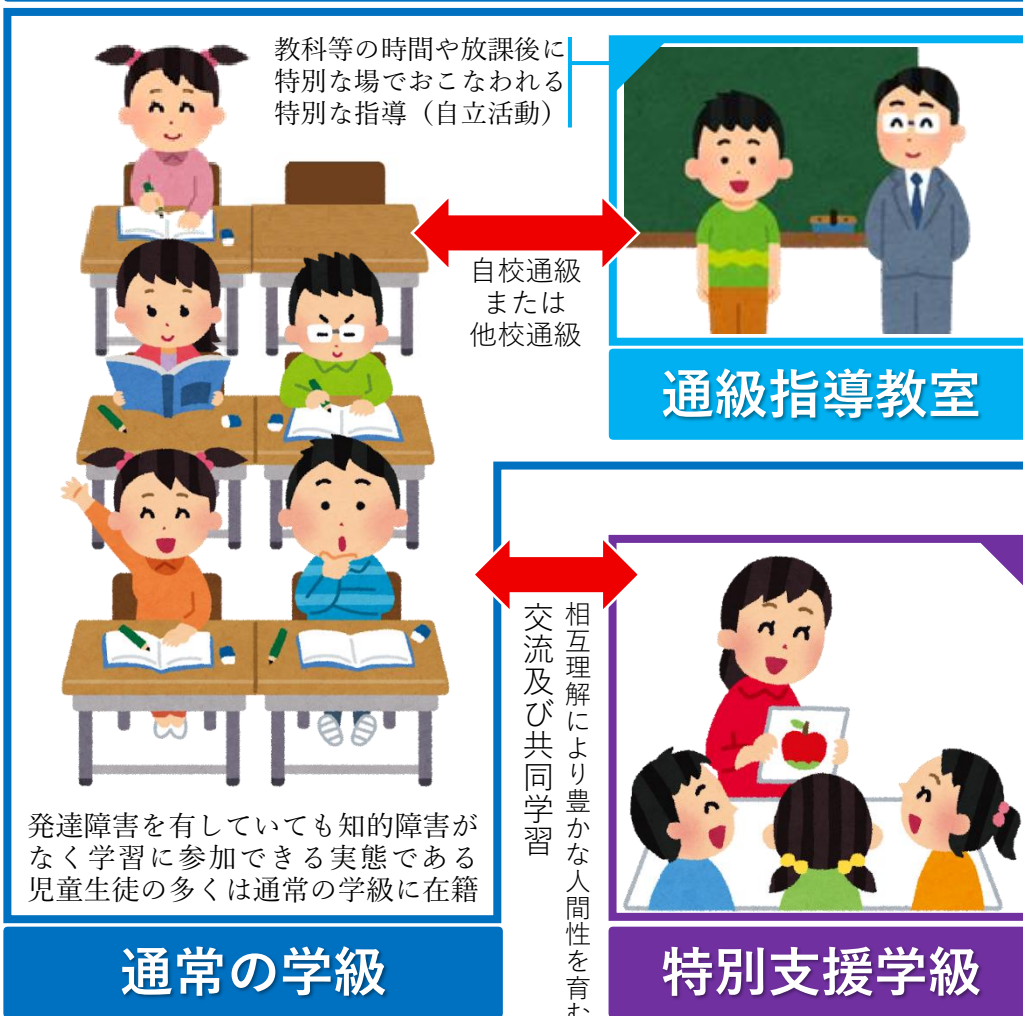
教科等の時間や放課後に特別な場でおこなわれる特別な指導（自立活動）

自校通級
または
他校通級

通級指導教室

相互理解により豊かな人間性を育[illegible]

交流及び共同学習

発達障害を有していても知的障害がなく学習に参加できる実態である児童生徒の多くは通常の学級に在籍

通常の学級

特別支援学級